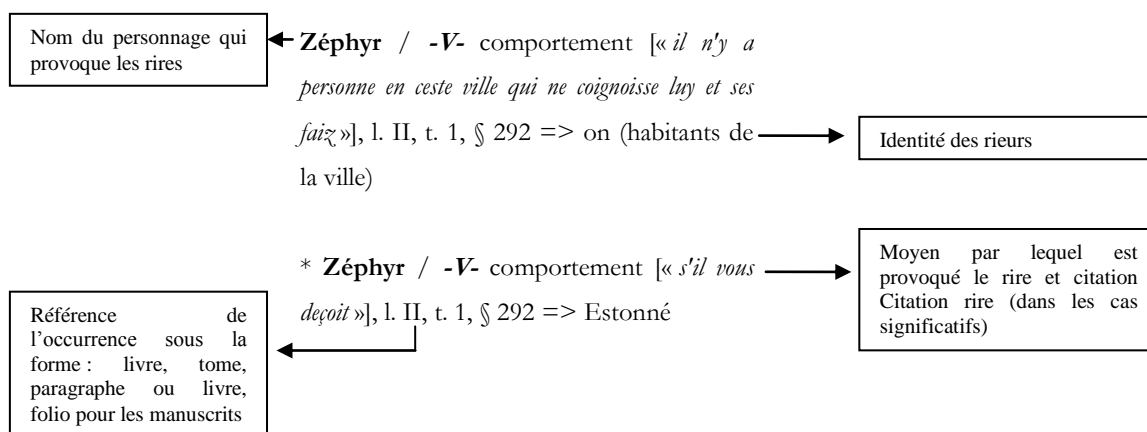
Nom du personnage qui provoque les rires

**Zéphyr** / **-V-** comportement [« *il n'y a personne en ceste ville qui ne coignoisse luy et ses faiz* »], l. II, t. 1, § 292 => on (habitants de la ville)

Identité des rieurs

\* **Zéphyr** / **-V-** comportement [« *s'il vous deçoit* »], l. II, t. 1, § 292 => Estonné

Moyen par lequel est provoqué le rire et citation Citation rire (dans les cas significatifs)

Référence de l'occurrence sous la forme : livre, tome, paragraphe ou livre, folio pour les manuscrits